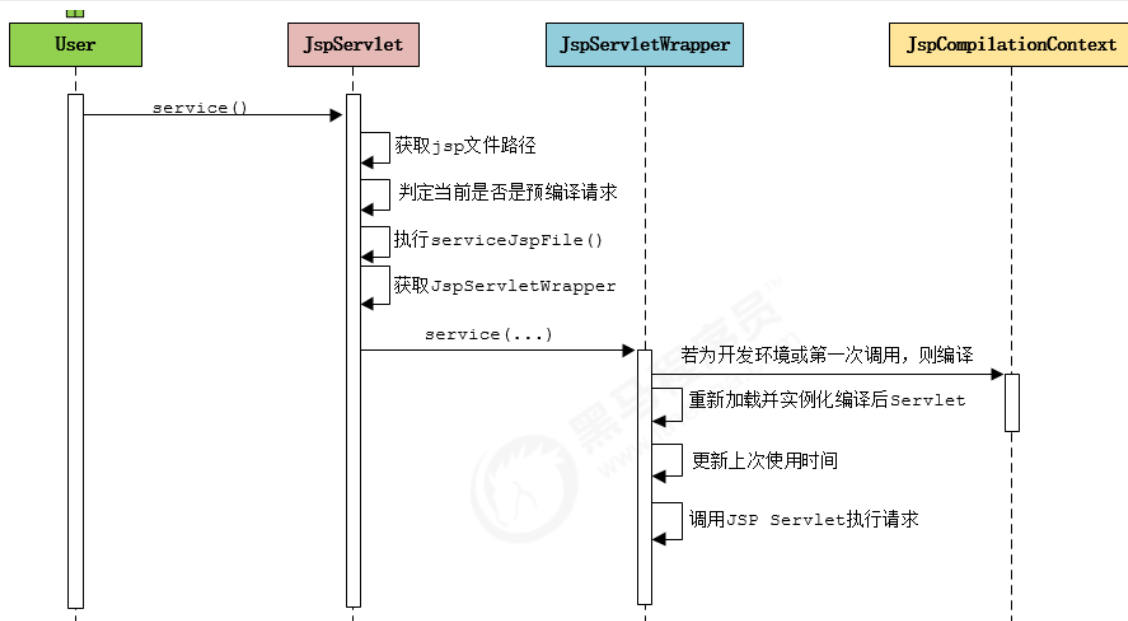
User

JspServlet

JspServletWrapper

JspCompilationContext

service()

获取jsp文件路径

判定当前是否是预编译请求

执行serviceJspFile()

获取JspServletWrapper

service(...)

若为开发环境或第一次调用，则编译

重新加载并实例化编译后Servlet

更新上次使用时间

调用JSP Servlet执行请求